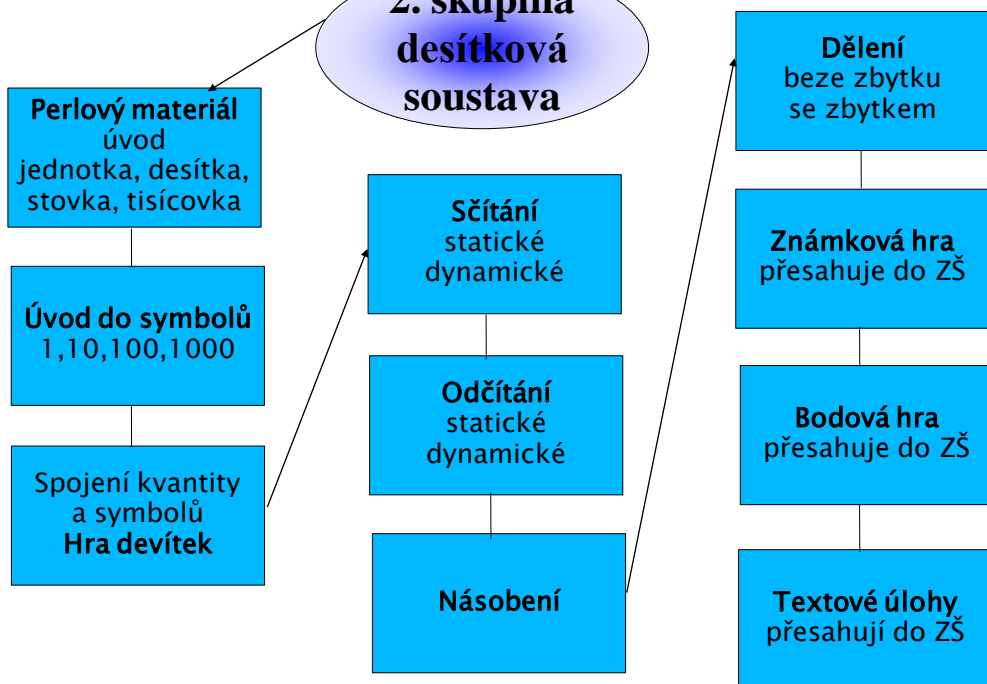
2. skupina desítková soustava

Perlový materiál
úvod
jednotka, desítka, stovka, tisícovka

Úvod do symbolů
1,10,100,1000

Spojení kvantity a symbolů
Hra devítek

Sčítání
statické
dynamické

Odčítání
statické
dynamické

Násobení

Dělení
beze zbytku
se zbytkem

Známková hra
přesahuje do ZŠ

Bodová hra
přesahuje do ZŠ

Textové úlohy
přesahují do ZŠ